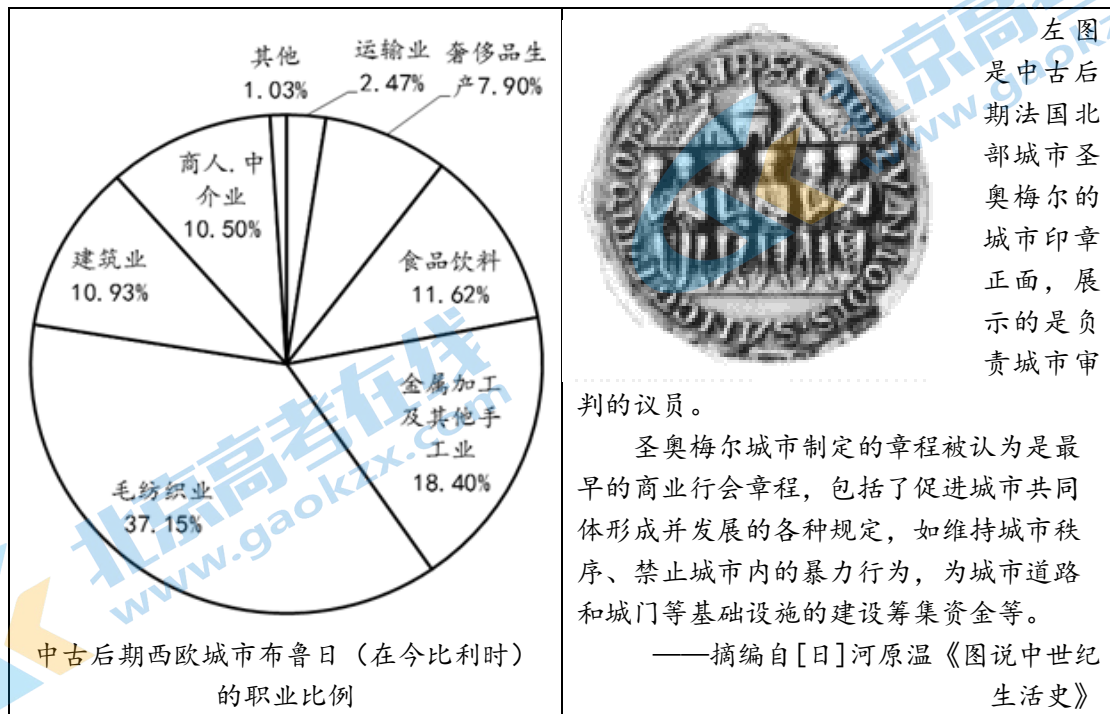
| 其他 1.03% 运输业 2.47% 奢侈品生产7.90% 商人.中介业 10.50% 建筑业 10.93% 食品饮料 11.62% 金属加工及其他手工业 18.40% 毛纺织业 37.15% 中古后期西欧城市布鲁日（在今比利时）的职业比例 | 左图是中古后期法国北部城市圣奥梅尔的城市印章正面，展示的是负责城市审判的议员。 圣奥梅尔城市制定的章程被认为是最早的商业行会章程，包括了促进城市共同体形成并发展的各种规定，如维持城市秩序、禁止城市内的暴力行为，为城市道路和城门等基础设施的建设筹集资金等。 ——摘编自[日]河原温《图说中世纪生活史》 |
|---|---|

北京高考在线 www.gaokzx.com